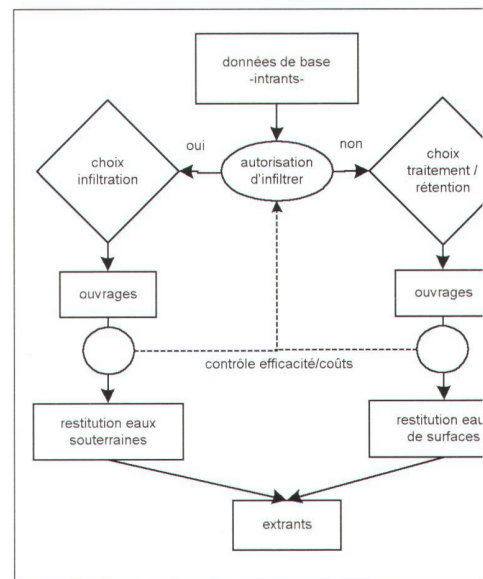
données de base
-intrants-

choix infiltration

oui

autorisation d'infiltrer

non

choix traitement / rétention

ouvrages

ouvrages

contrôle efficacité/coûts

restitution eaux souterraines

restitution eau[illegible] de surfaces

extrants